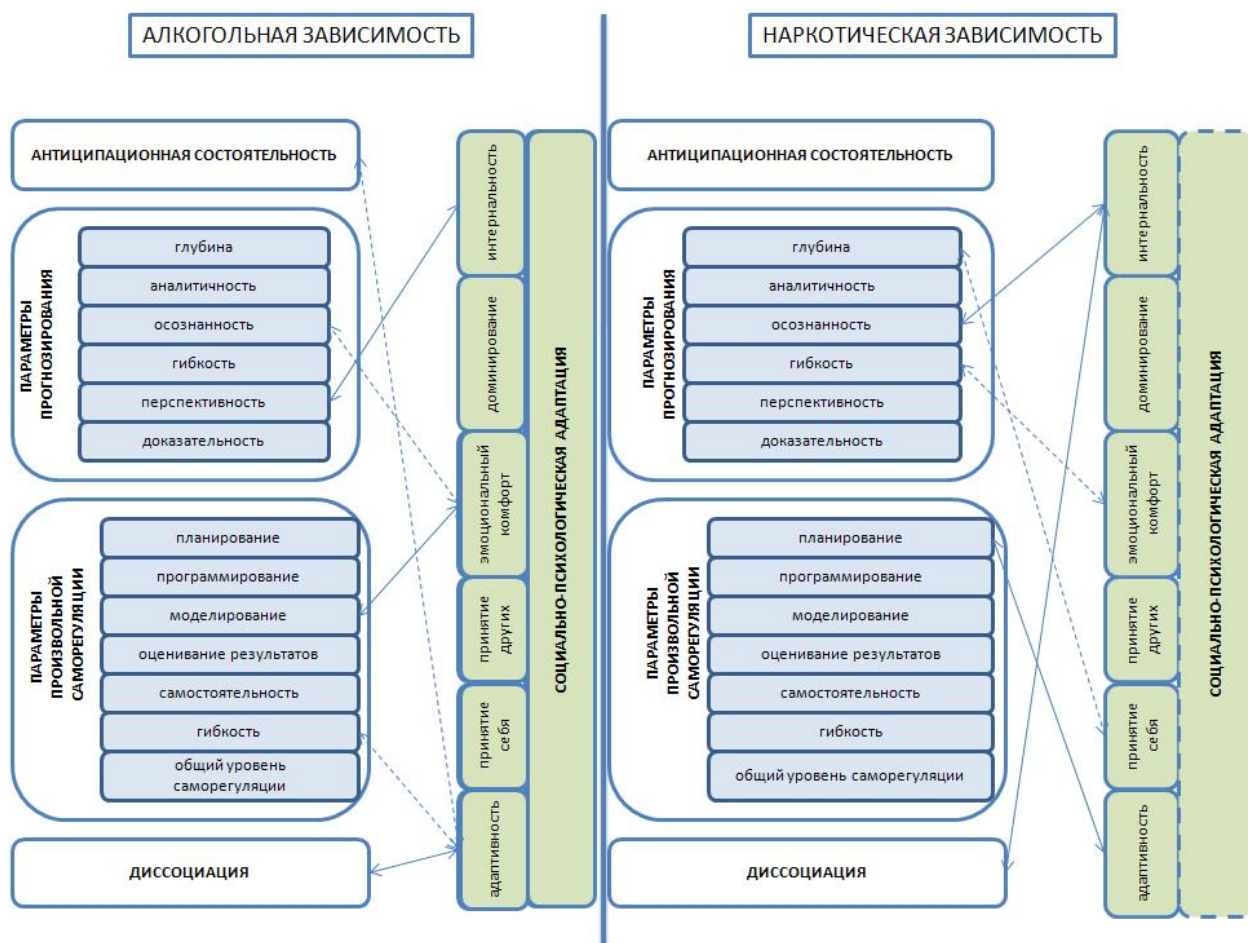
АЛКОГОЛЬНАЯ ЗАВИСИМОСТЬ

АНТИЦИПАЦИОННАЯ СОСТОЯТЕЛЬНОСТЬ

ПАРАМЕТРЫ ПРОГНОЗИРОВАНИЯ

глубина
аналитичность
осознанность
гибкость
перспективность
доказательность

ПАРАМЕТРЫ ПРОИЗВОЛЬНОЙ САМОРЕГУЛЯЦИИ

планирование
программирование
моделирование
оценивание результатов
самостоятельность
гибкость
общий уровень саморегуляции

ДИССОЦИАЦИЯ

интернальность
доминирование
эмоциональный комфорт
принятие других
принятие себя
адаптивность

СОЦИАЛЬНО-ПСИХОЛОГИЧЕСКАЯ АДАПТАЦИЯ

НАРКОТИЧЕСКАЯ ЗАВИСИМОСТЬ

АНТИЦИПАЦИОННАЯ СОСТОЯТЕЛЬНОСТЬ

ПАРАМЕТРЫ ПРОГНОЗИРОВАНИЯ

глубина
аналитичность
осознанность
гибкость
перспективность
доказательность

ПАРАМЕТРЫ ПРОИЗВОЛЬНОЙ САМОРЕГУЛЯЦИИ

планирование
программирование
моделирование
оценивание результатов
самостоятельность
гибкость
общий уровень саморегуляции

ДИССОЦИАЦИЯ

интернальность
доминирование
эмоциональный комфорт
принятие других
принятие себя
адаптивность

СОЦИАЛЬНО-ПСИХОЛОГИЧЕСКАЯ АДАПТАЦИЯ